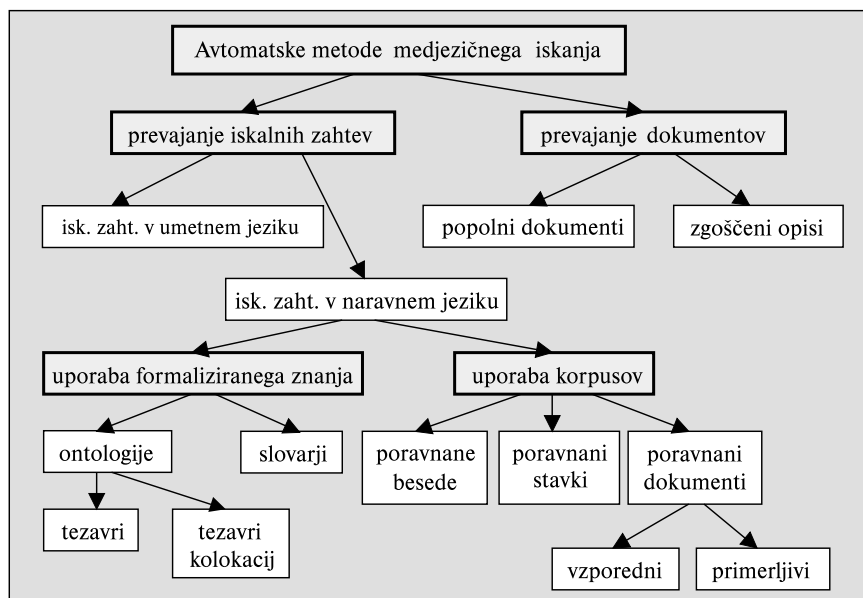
Avtomatske metode medjezičnega iskanja

prevajanje iskalnih zahtev

prevajanje dokumentov

isk. zaht. v umetnem jeziku

popolni dokumenti

zgoščeni opisi

isk. zaht. v naravnem jeziku

uporaba formaliziranega znanja

uporaba korpusov

ontologije

slovarji

poravnane besede

poravnani stavki

poravnani dokumenti

tezavri

tezavri kolokacij

vzporedni

primerljivi